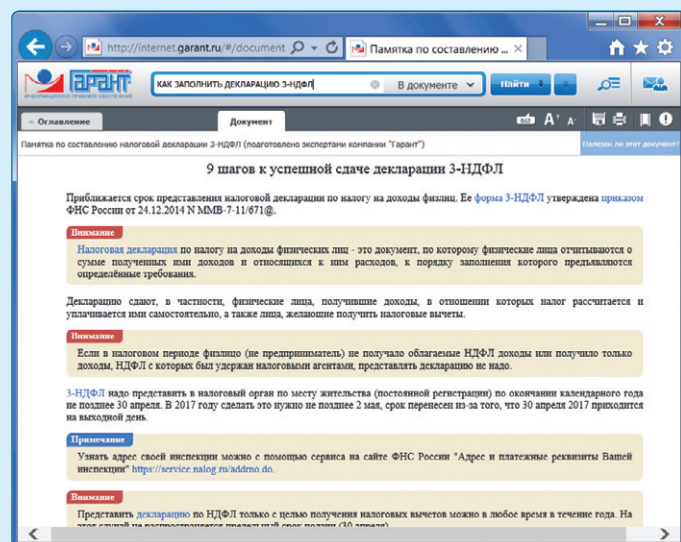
http://internet.garant.ru/#/document

Памятка по составлению ...

ГАРАНТ

КАК ЗАПОЛНИТЬ ДЕКЛАРАЦИЮ 3-НДФЛ

В документе

Найти

Оглавление

Документ

Памятка по составлению налоговой декларации 3-НДФЛ (подготовлено экспертами компании "Гарант")

Полезен ли этот документ?

9 шагов к успешной сдаче декларации 3-НДФЛ

Приближается срок представления налоговой декларации по налогу на доходы физлиц. Ее форма 3-НДФЛ утверждена приказом ФНС России от 24.12.2014 N ММВ-7-11/671@.

Внимание

Налоговая декларация по налогу на доходы физических лиц - это документ, по которому физические лица отчитываются о сумме полученных ими доходов и относящихся к ним расходов, к порядку заполнения которого предъявляются определённые требования.

Декларацию сдают, в частности, физические лица, получившие доходы, в отношении которых налог рассчитается и уплачивается ими самостоятельно, а также лица, желающие получить налоговые вычеты.

Внимание

Если в налоговом периоде физлицо (не предприниматель) не получало облагаемые НДФЛ доходы или получило только доходы, НДФЛ с которых был удержан налоговыми агентами, представлять декларацию не надо.

3-НДФЛ надо представить в налоговый орган по месту жительства (постоянной регистрации) по окончании календарного года не позднее 30 апреля. В 2017 году сделать это нужно не позднее 2 мая, срок перенесен из-за того, что 30 апреля 2017 приходится на выходной день.

Примечание

Узнать адрес своей инспекции можно с помощью сервиса на сайте ФНС России "Адрес и платежные реквизиты Вашей инспекции" https://service.nalog.ru/addrno.do.

Внимание

Представить декларацию по НДФЛ только с целью получения налоговых вычетов можно в любое время в течение года. На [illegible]